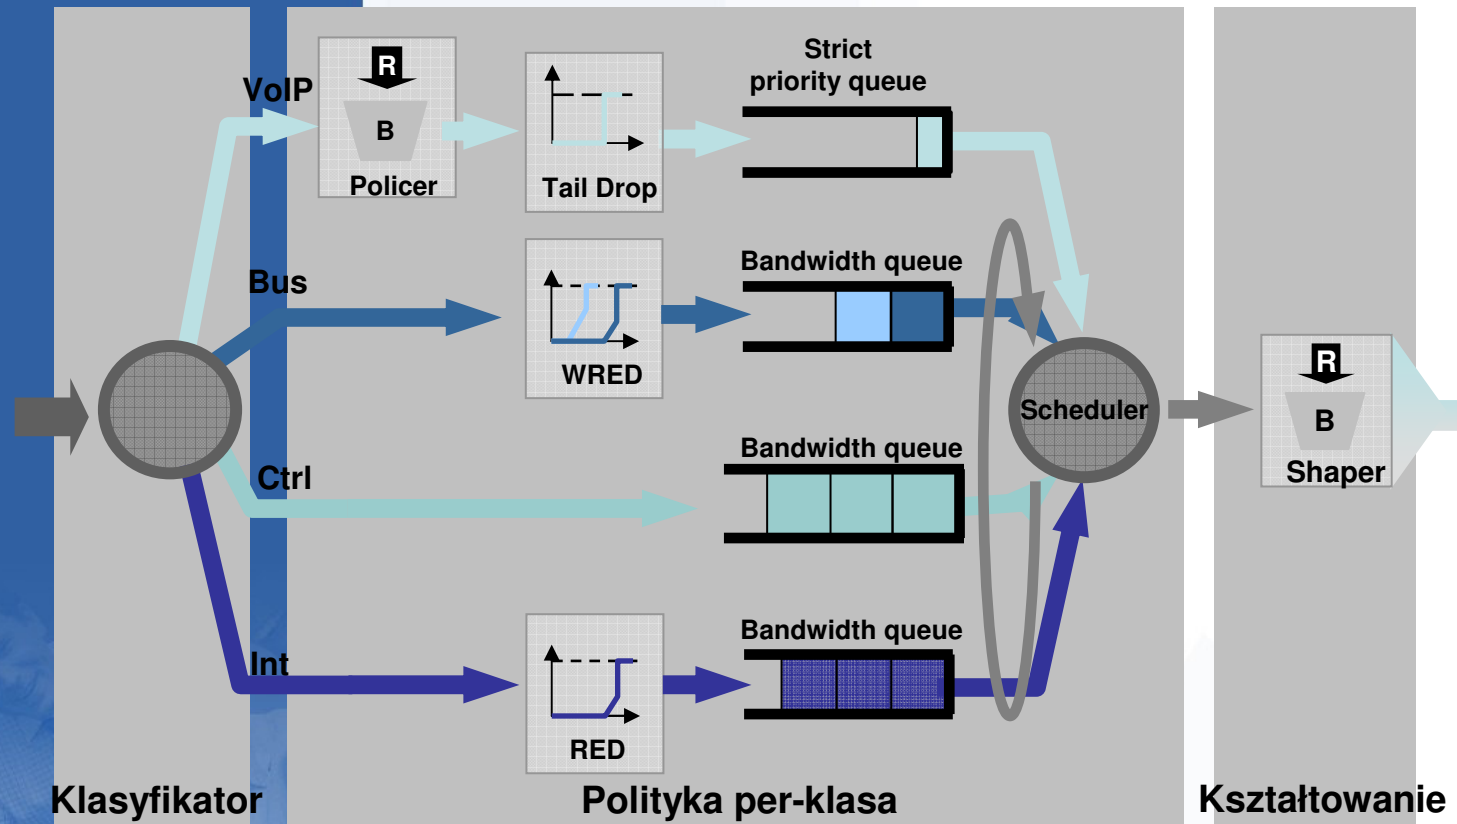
VoIP

R

B

Policer

Tail Drop

Strict priority queue

Bus

WRED

Bandwidth queue

Ctrl

Bandwidth queue

Scheduler

R

B

Shaper

Int

RED

Bandwidth queue

Klasyfikator

Polityka per-klasa

Kształtowanie